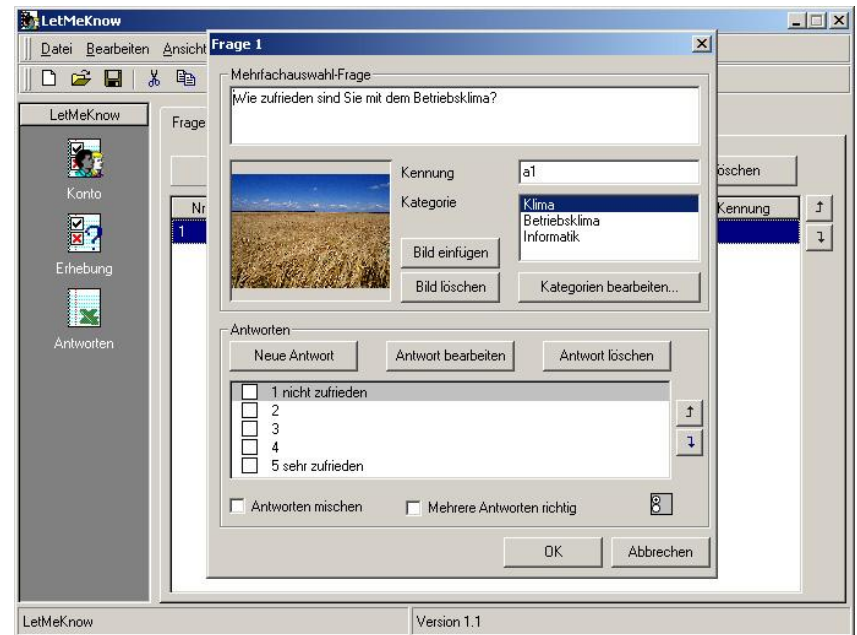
LetMeKnow

Datei Bearbeiten Ansicht

LetMeKnow

Konto

Erhebung

Antworten

Frage

Nr

1

öschen

Kennung

Frage 1

Mehrfachauswahl-Frage

Wie zufrieden sind Sie mit dem Betriebsklima?

Kennung a1

Kategorie

Klima
Betriebsklima
Informatik

Bild einfügen

Bild löschen

Kategorien bearbeiten...

Antworten

Neue Antwort

Antwort bearbeiten

Antwort löschen

1 nicht zufrieden
2
3
4
5 sehr zufrieden

Antworten mischen

Mehrere Antworten richtig

8

OK

Abbrechen

LetMeKnow

Version 1.1